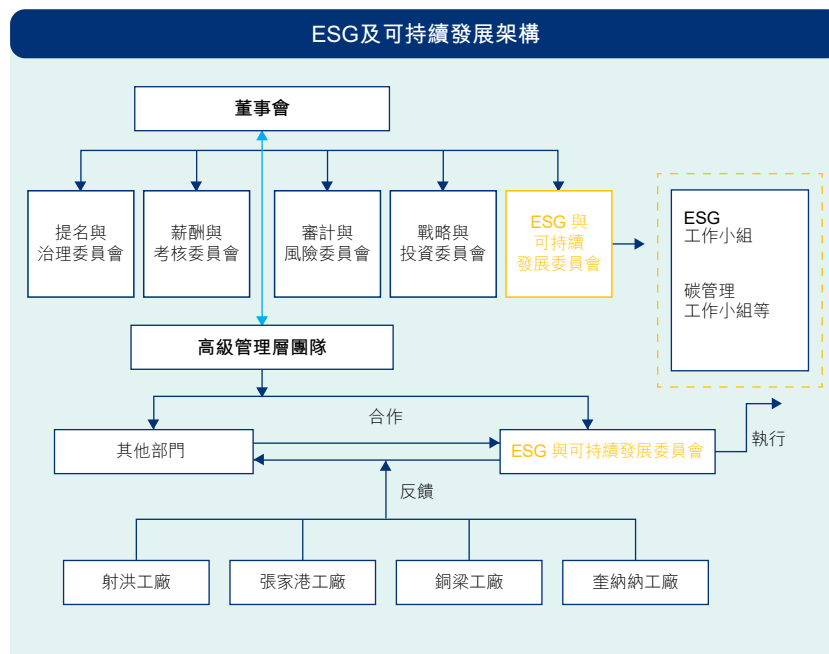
ESG及可持續發展架構

董事會

提名與治理委員會

薪酬與考核委員會

審計與風險委員會

戰略與投資委員會

ESG 與可持續發展委員會

ESG 工作小組

碳管理工作小組等

高級管理層團隊

合作

其他部門

ESG 與可持續發展委員會

執行

反饋

射洪工廠

張家港工廠

銅梁工廠

奎納納工廠